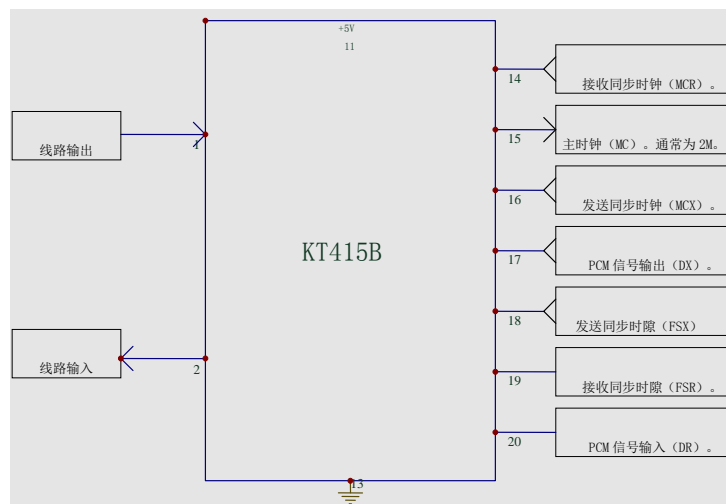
+5V
11

线路输出

1

KT415B

线路输入

2

13

14
接收同步时钟（MCR）。

15
主时钟（MC）。通常为 2M。

16
发送同步时钟（MCX）。

17
PCM 信号输出（DX）。

18
发送同步时隙（FSX）

19
接收同步时隙（FSR）。

20
PCM 信号输入（DR）。